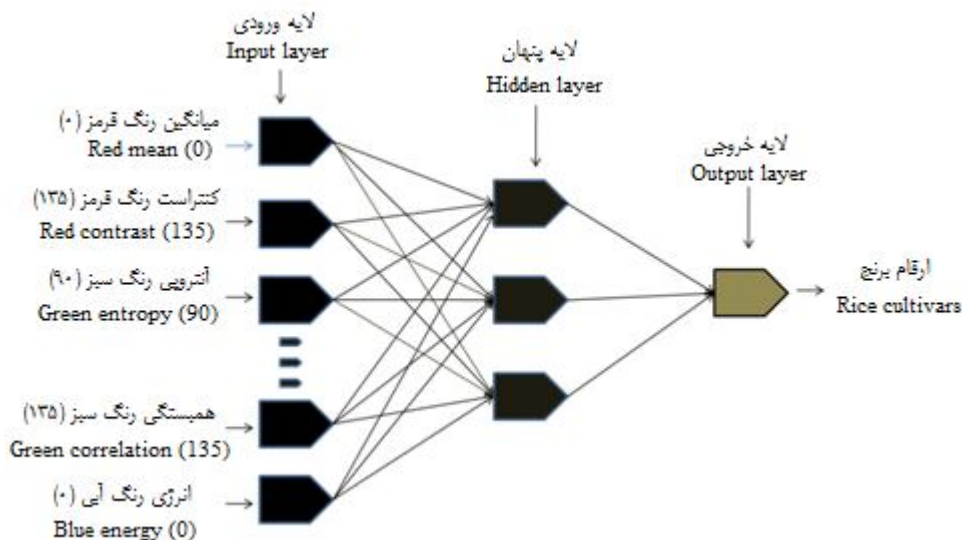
لایه ورودی
Input layer

لایه پنهان
Hidden layer

لایه خروجی
Output layer

میانگین رنگ قرمز (۰)
Red mean (0)

کنتراست رنگ قرمز (۱۳۵)
Red contrast (135)

آنتروپی رنگ سبز (۹۰)
Green entropy (90)

همبستگی رنگ سبز (۱۳۵)
Green correlation (135)

انرژی رنگ آبی (۰)
Blue energy (0)

ارقام برنج
Rice cultivars